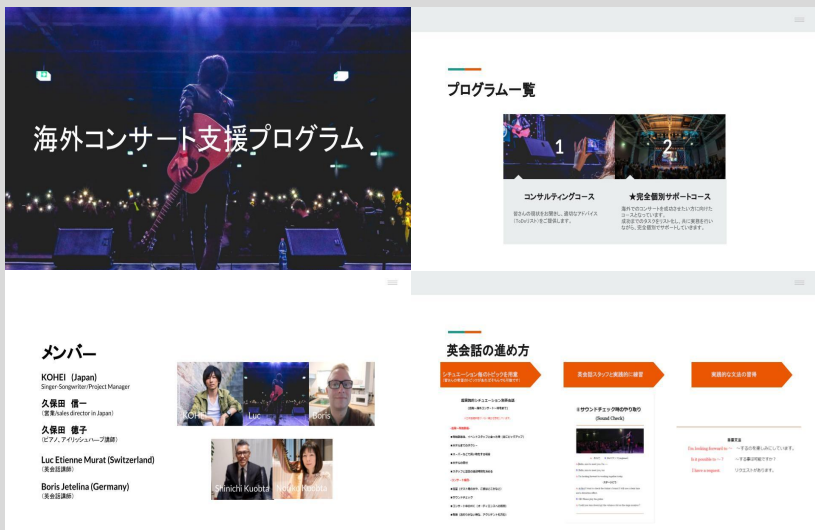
海外コンサート支援プログラム

プログラム一覧

1

2

コンサルティングコース

皆さんの現状をお聞きし、適切なアドバイス（ToDoリスト）をご提案します。

★完全個別サポートコース

海外でのコンサートを成功させたい方に向けたコースとなっています。成功までのタスクをリスト化し、共に実践を行いながら、完全個別でサポートしていきます。

メンバー

KOHEI (Japan)
Singer-Songwriter/Project Manager

久保田 信一
（営業/sales director in Japan）

久保田 億子
（ピアノ、アイリッシュハープ講師）

Luc Etienne Murat (Switzerland)
（英会話講師）

Boris Jetelina (Germany)
（英会話講師）

KOHEI

Luc

Boris

Shinichi Kubota

Nobuko Kubota

英会話の進め方

シチュエーション毎のトピックを用意

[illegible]

英会話スタッフと実践的に練習

実践的な文法の習得

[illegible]

#サウンドチェック時のやり取り
(Sound Check)

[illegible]

英語文法

I'm looking forward to ~ 〜するのを楽しみにしています。

Is it possible to ~ ? 〜する事は可能ですか？

I have a request リクエストがあります。